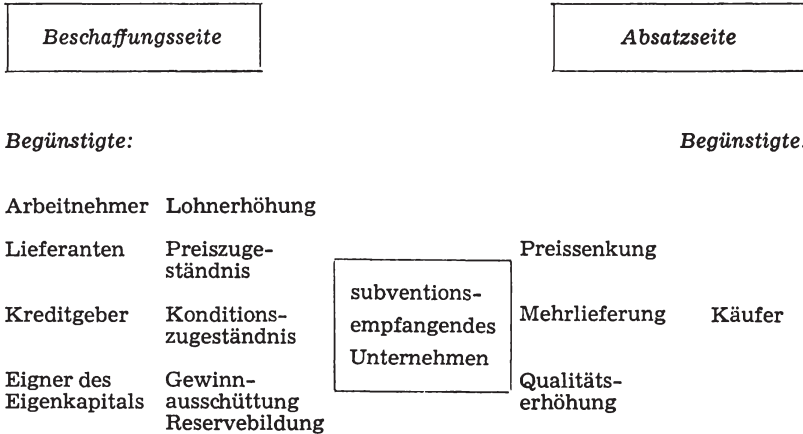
Beschaffungsseite

Absatzseite

Begünstigte:

Begünstigte:

Arbeitnehmer Lohnerhöhung

Lieferanten Preiszugeständnis

Kreditgeber Konditionszugeständnis

Eigner des Eigenkapitals Gewinnausschüttung Reservebildung

subventionsempfangendes Unternehmen

Preissenkung

Mehrlieferung Käufer

Qualitätserhöhung